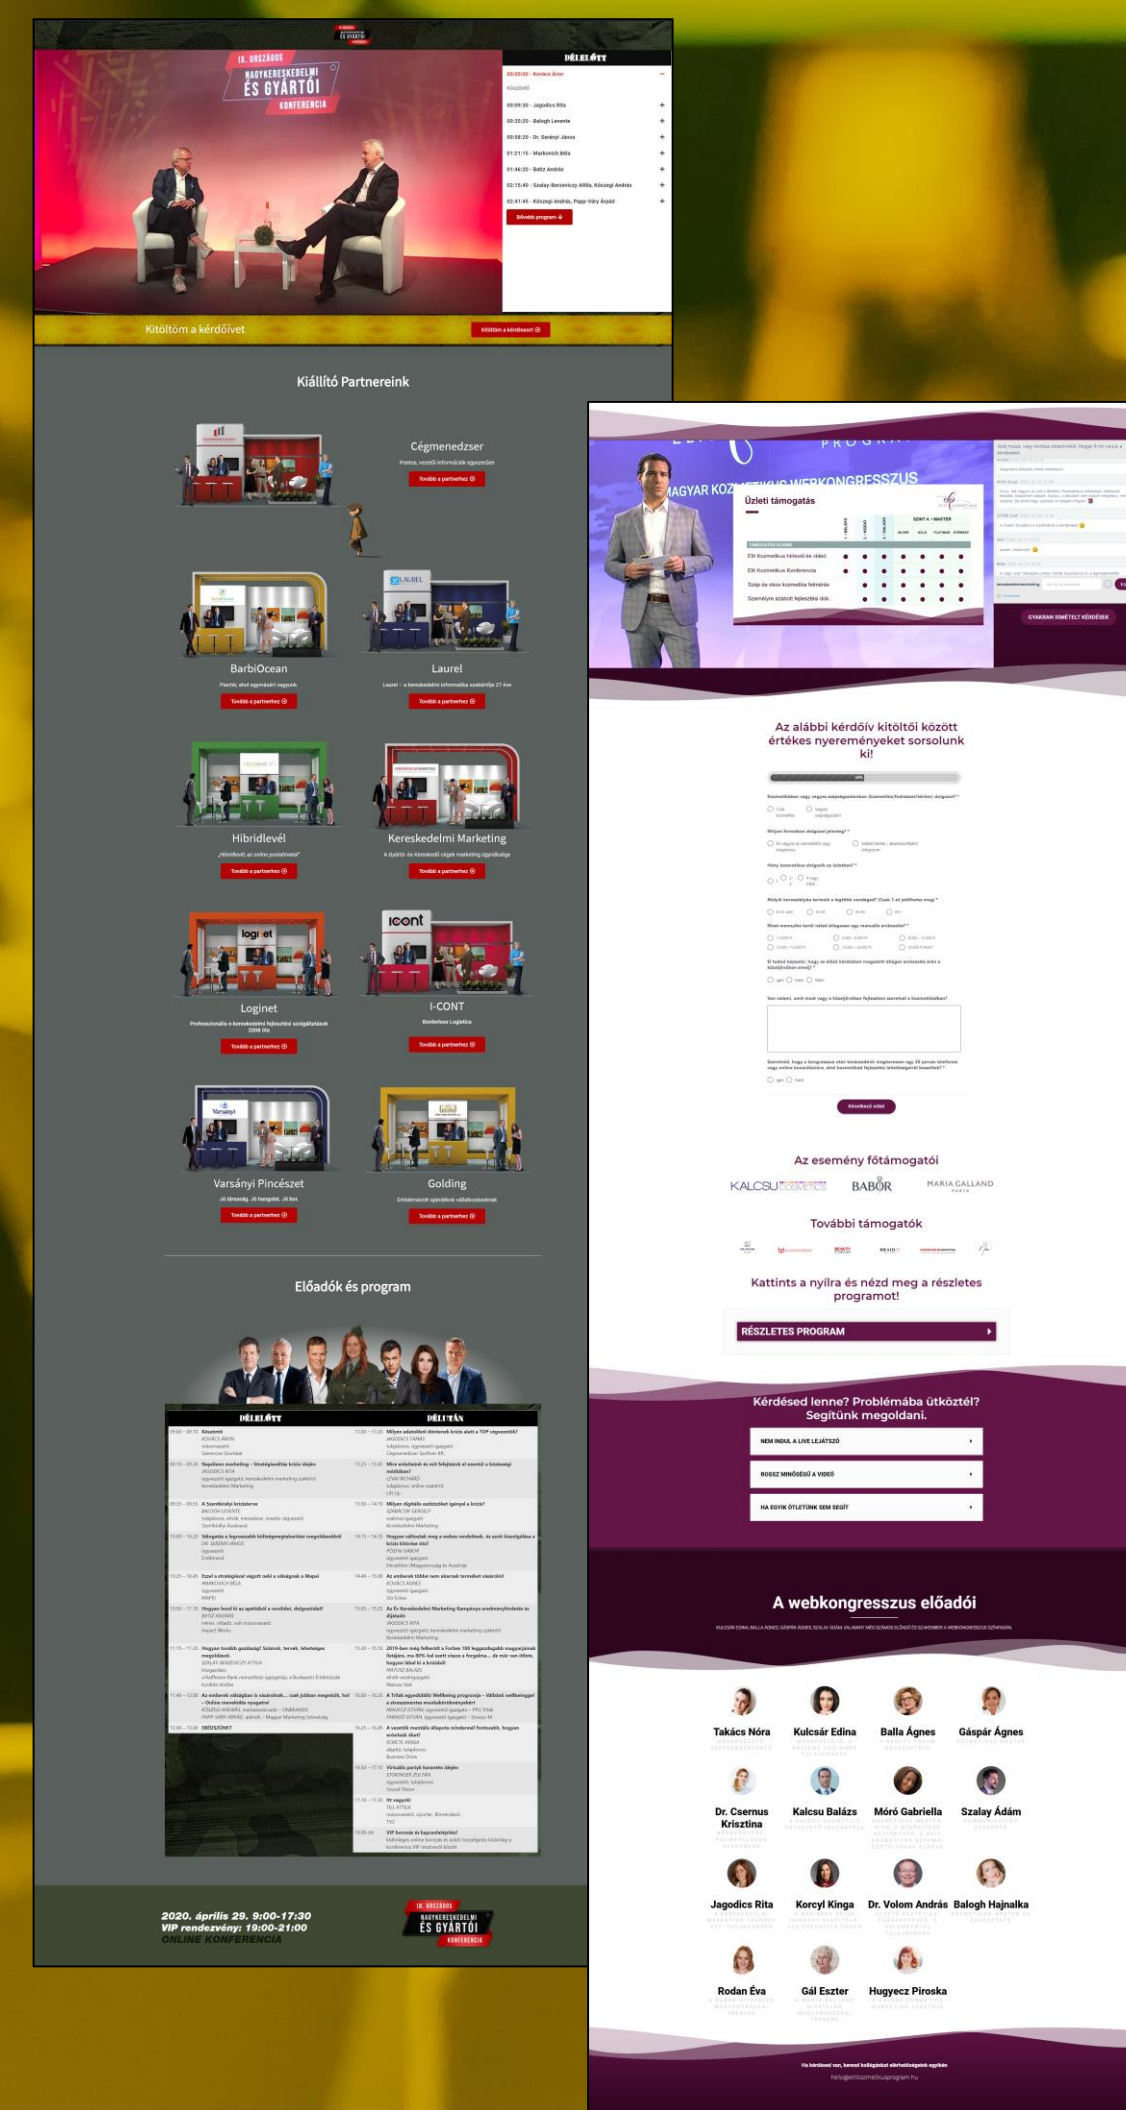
IX. ORSZÁGOS NAGYKERESKEDELMI ÉS GYÁRTÓI KONFERENCIA

DÉLELŐTT

00:00:00 - Kovács Áron

00:09:30 - Jagodics Rita

00:35:20 - Balogh Levente

00:58:20 - Dr. Serényi János

01:21:10 - Markovich Béla

01:46:20 - Beltz András

02:15:40 - Szalay-Berzeviczy Attila, Kőszegi András

02:41:45 - Kőszegi András, Papp-Váry Árpád

Bővebb program

Kitöltöm a kérdőívet

Kitöltöm a kérdőívet

Kiállító Partnereink

Cégmenedzser

Tovább a partnerhez

BarbiOcean

Tovább a partnerhez

Laurel

Laurel – a kereskedelmi informatika szakértője 27 éve

Tovább a partnerhez

Hibridlevél

„Hibridlevél, az online postafiók"

Tovább a partnerhez

Kereskedelmi Marketing

Tovább a partnerhez

Loginet

Tovább a partnerhez

I-CONT

Borderless Logistics

Tovább a partnerhez

Varsányi Pincészet

Tovább a partnerhez

Golding

Tovább a partnerhez

Előadók és program

DÉLELŐTT

DÉLUTÁN

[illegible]

2020. április 29. 9:00-17:30
VIP rendezvény: 19:00-21:00
ONLINE KONFERENCIA

IX. ORSZÁGOS NAGYKERESKEDELMI ÉS GYÁRTÓI KONFERENCIA

PROGRAM

MAGYAR KOZMETIKUS WEBKONGRESSZUS

Üzleti támogatás

GYAKRAN ISMÉTELT KÉRDÉSEK

Az alábbi kérdőív kitöltői között értékes nyereményeket sorsolunk ki!

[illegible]

Az esemény főtámogatói

KALCSU

BABOR

MARIA GALLAND PARIS

További támogatók

Kattints a nyílra és nézd meg a részletes programot!

RÉSZLETES PROGRAM

Kérdésed lenne? Problémába ütköztél? Segítünk megoldani.

NEM INDUL A LIVE LEJÁTSZÓ

ROSSZ MINŐSÉGŰ A VIDEÓ

HA EGYIK ÖTLETÜNK SEM SEGÍT

A webkongresszus előadói

Takács Nóra

Kulcsár Edina

Balla Ágnes

Gáspár Ágnes

Dr. Csernus Krisztina

Kalcsu Balázs

Móró Gabriella

Szalay Ádám

Jagodics Rita

Korcyl Kinga

Dr. Volom András

Balogh Hajnalka

Rodan Éva

Gál Eszter

Hugyecz Piroska

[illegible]